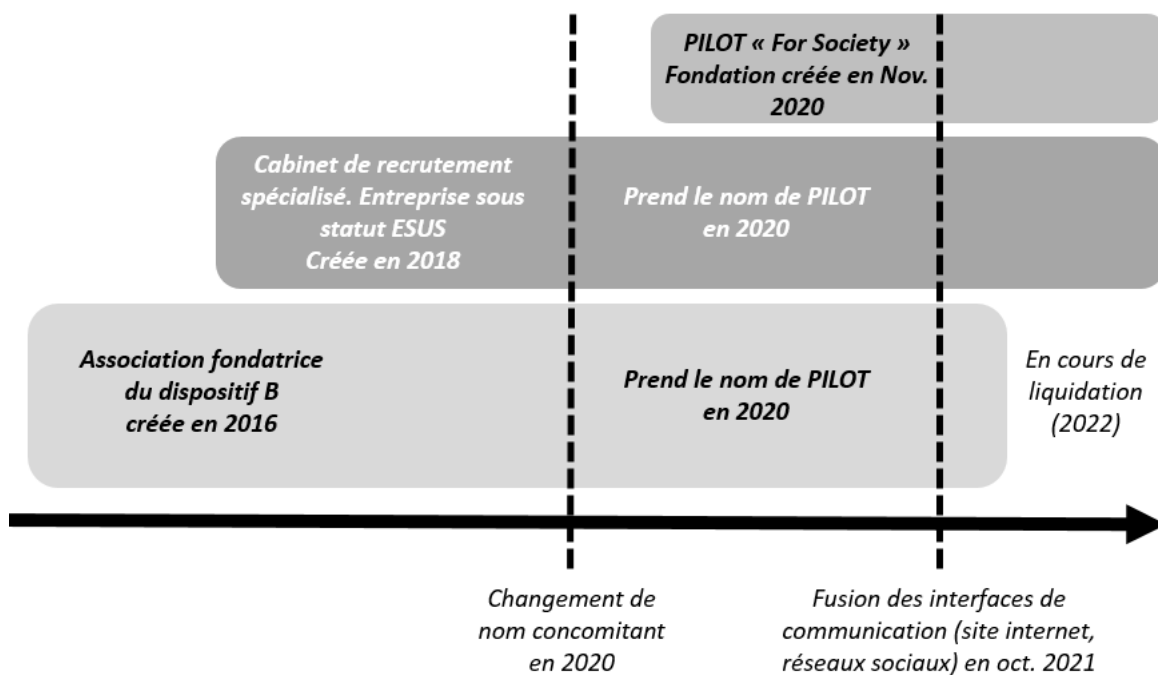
PILOT « For Society »
Fondation créée en Nov. 2020

Cabinet de recrutement spécialisé. Entreprise sous statut ESUS
Créée en 2018

Prend le nom de PILOT en 2020

Association fondatrice du dispositif B créée en 2016

Prend le nom de PILOT en 2020

En cours de liquidation (2022)

Changement de nom concomitant en 2020

Fusion des interfaces de communication (site internet, réseaux sociaux) en oct. 2021